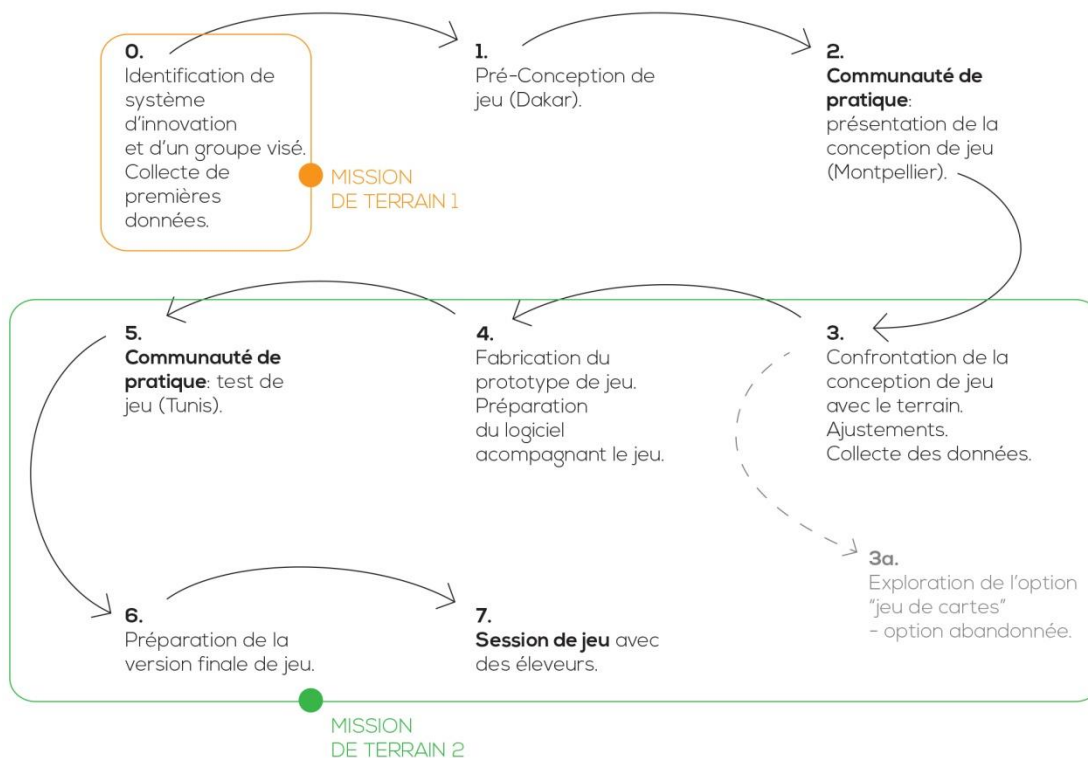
0.
Identification de système d'innovation et d'un groupe visé. Collecte de premières données.

MISSION DE TERRAIN 1

1.
Pré-Conception de jeu (Dakar).

2.
**Communauté de pratique**: présentation de la conception de jeu (Montpellier).

3.
Confrontation de la conception de jeu avec le terrain. Ajustements. Collecte des données.

3a.
Exploration de l'option "jeu de cartes" - option abandonnée.

4.
Fabrication du prototype de jeu. Préparation du logiciel acompagnant le jeu.

5.
**Communauté de pratique**: test de jeu (Tunis).

6.
Préparation de la version finale de jeu.

7.
**Session de jeu** avec des éleveurs.

MISSION DE TERRAIN 2